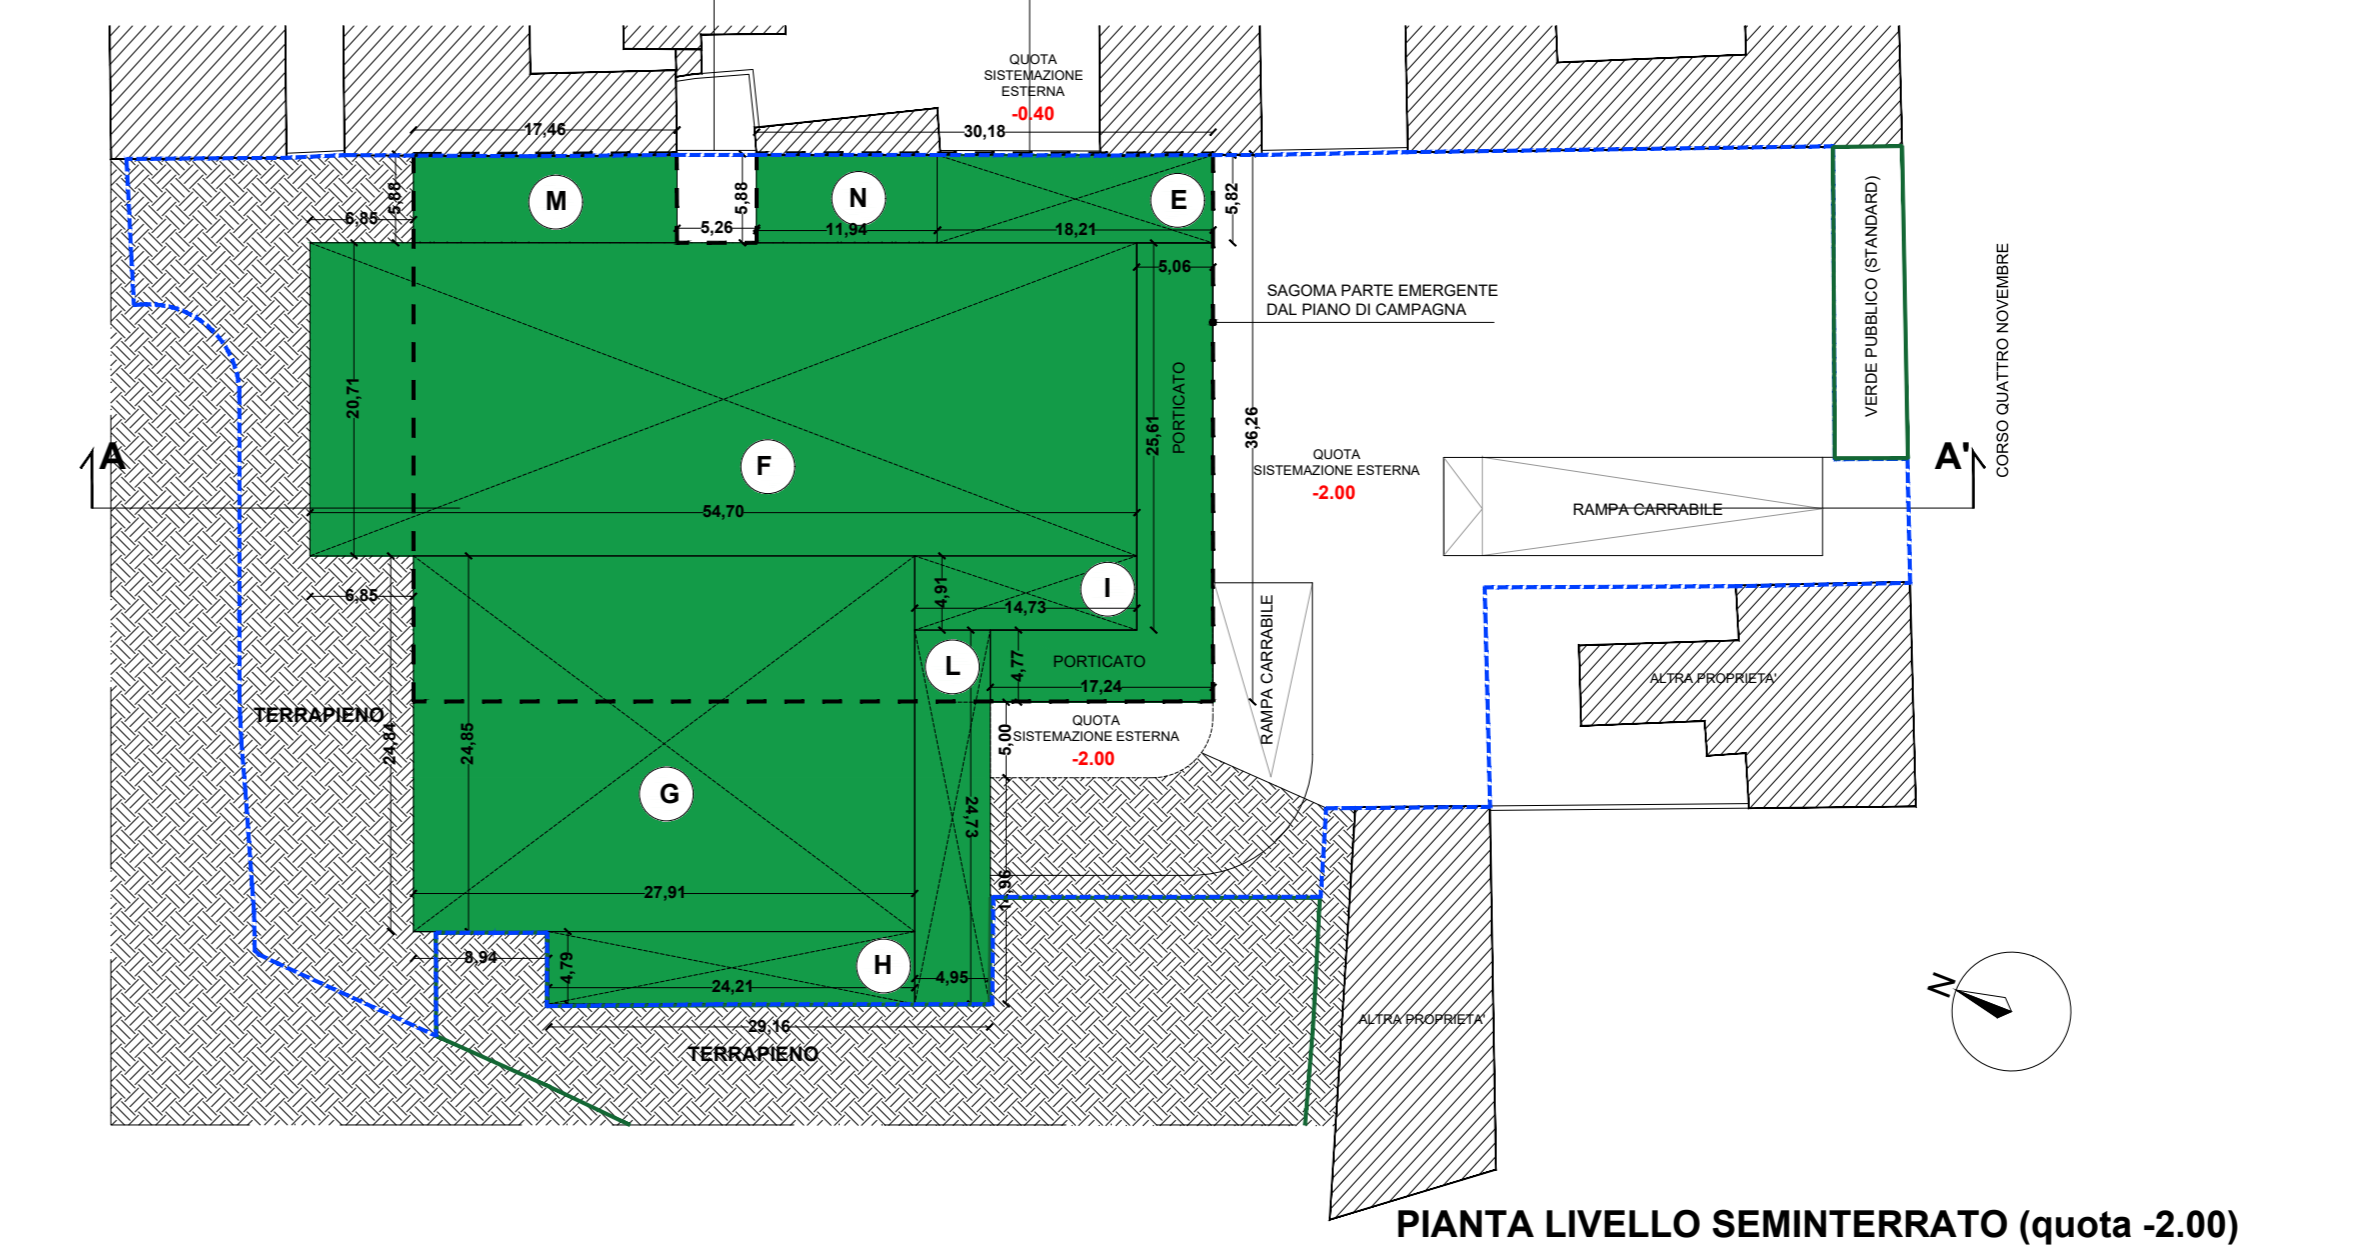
QUOTA SISTEMAZIONE ESTERNA
-0.40

17,46
30,18
6,88
5,88
5,82
M
N
E
6,85
5,26
11,94
18,21
5,06

SAGOMA PARTE EMERGENTE DAL PIANO DI CAMPAGNA

VERDE PUBBLICO (STANDARD)
CORSO QUATTRO NOVEMBRE

20,71
25,61
PORTICATO
36,26
A
F
QUOTA SISTEMAZIONE ESTERNA
-2.00
A'
54,70
RAMPA CARRABILE

6,85
4,91
14,73
I
L
PORTICATO
4,77
17,24
RAMPA CARRABILE
ALTRA PROPRIETA'
TERRAPIENO
24,84
24,85
5,00
QUOTA SISTEMAZIONE ESTERNA
-2.00
G
24,73
27,91
1,96
8,94
4,79
H
24,21
4,95
29,16
TERRAPIENO
ALTRA PROPRIETA'
N

PIANTA LIVELLO SEMINTERRATO (quota -2.00)